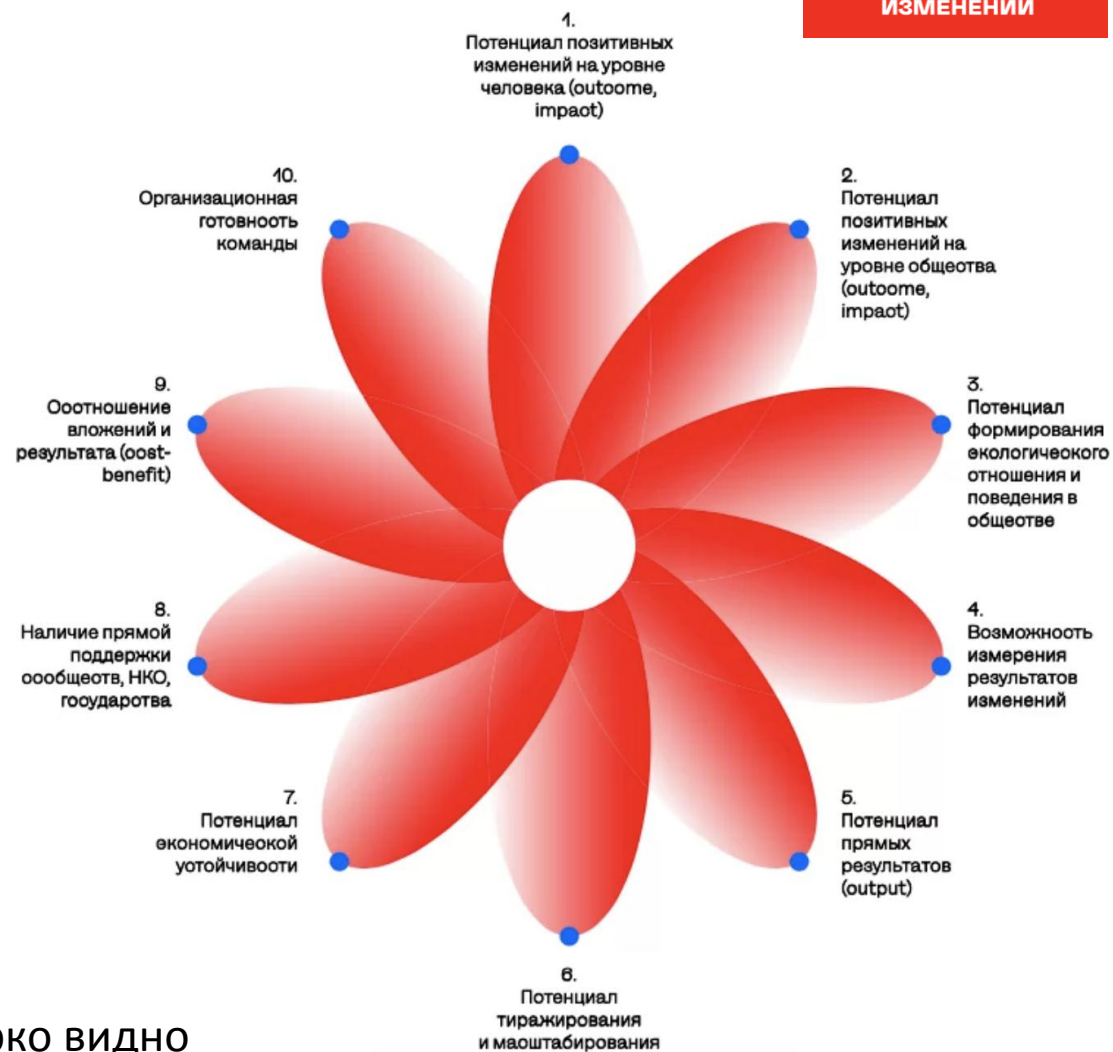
ИЗМЕНЕНИЙ

1.
Потенциал позитивных изменений на уровне человека (outoome, impaot)

2.
Потенциал позитивных изменений на уровне общеотва (outoome, impaot)

3.
Потенциал формирования еxологичеоxого отношения и поведения в общеотве

4.
Возможноoть измерения результатов изменений

5.
Потенциал прямых результатов (output)

6.
Потенциал тиражирования и маоштабирования

7.
Потенциал еxономичеоxой уотойчивооти

8.
Наличие прямой поддержки оообщеотв, НКО, гооударотва

9.
Ооотношение вложений и результата (oost-benefit)

10.
Организационная готовнооть команды

око видно